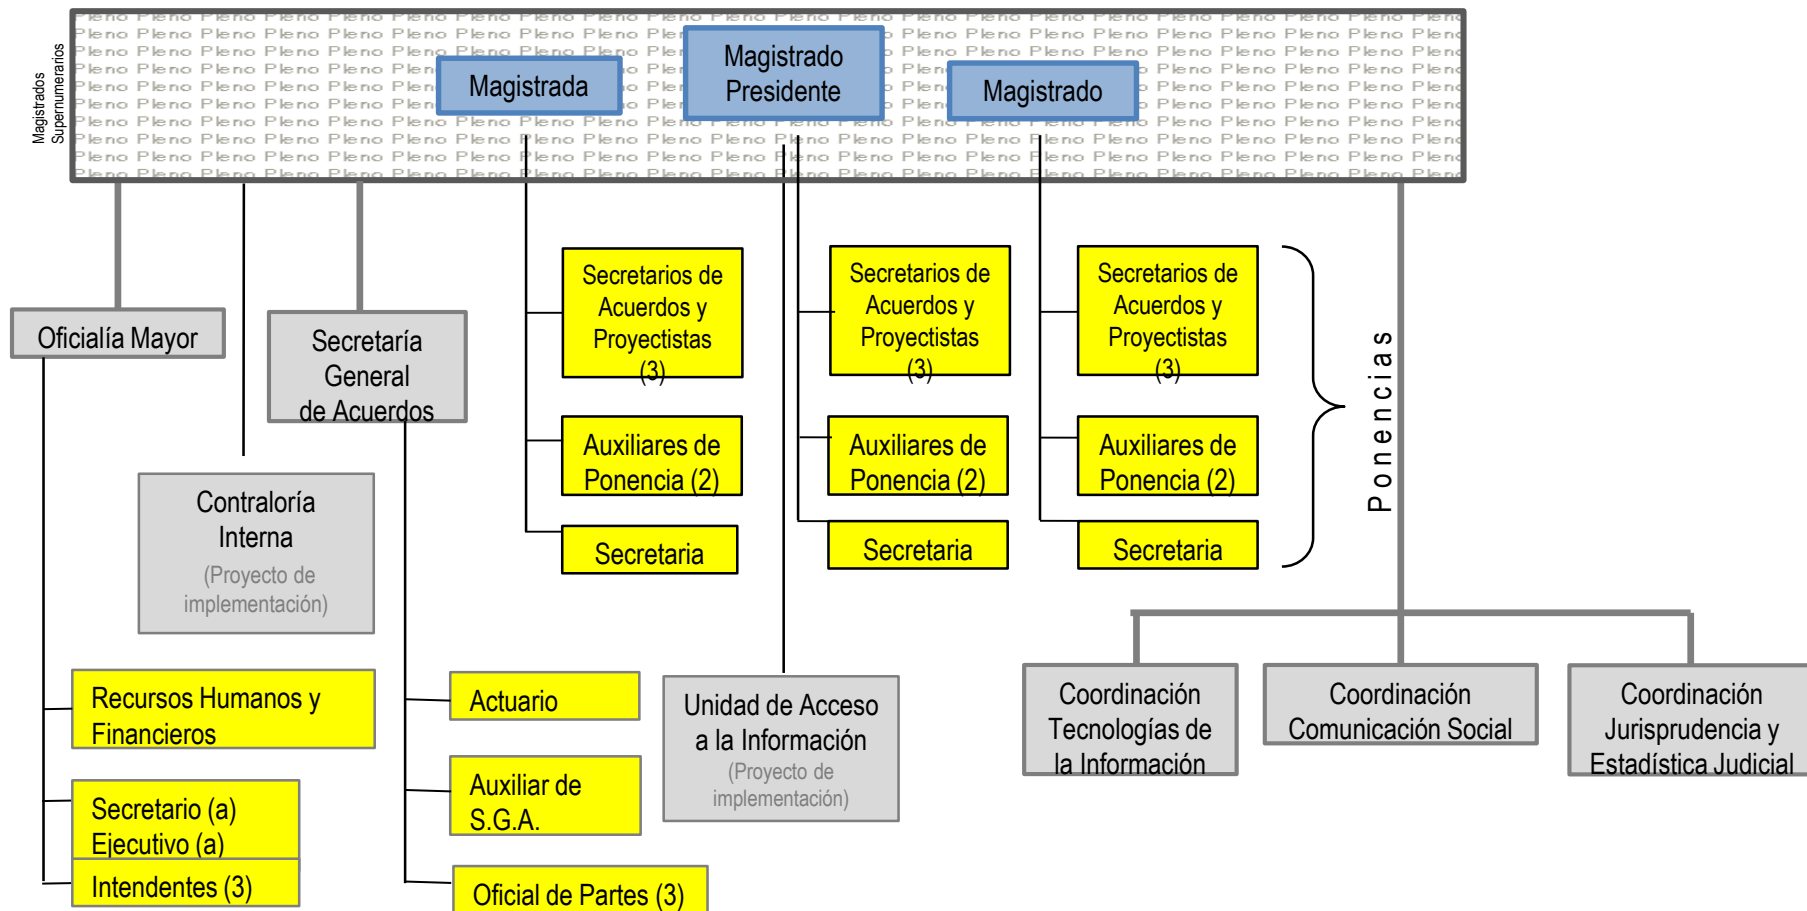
Magistrados Supernumerarios

Pleno Pleno Pleno Pleno Pleno Pleno Pleno Pleno Pleno Pleno Pleno Pleno Pleno Pleno Pleno Pleno Pleno Pleno Pleno Pleno Pleno Pleno Pleno

Magistrada

Magistrado Presidente

Magistrado

Oficialía Mayor

Secretaría General de Acuerdos

Contraloría Interna
(Proyecto de implementación)

Secretarios de Acuerdos y Proyectistas (3)

Auxiliares de Ponencia (2)

Secretaria

Secretarios de Acuerdos y Proyectistas (3)

Auxiliares de Ponencia (2)

Secretaria

Secretarios de Acuerdos y Proyectistas (3)

Auxiliares de Ponencia (2)

Secretaria

Ponencias

Recursos Humanos y Financieros

Secretario (a) Ejecutivo (a)

Intendentes (3)

Actuario

Auxiliar de S.G.A.

Oficial de Partes (3)

Unidad de Acceso a la Información
(Proyecto de implementación)

Coordinación Tecnologías de la Información

Coordinación Comunicación Social

Coordinación Jurisprudencia y Estadística Judicial